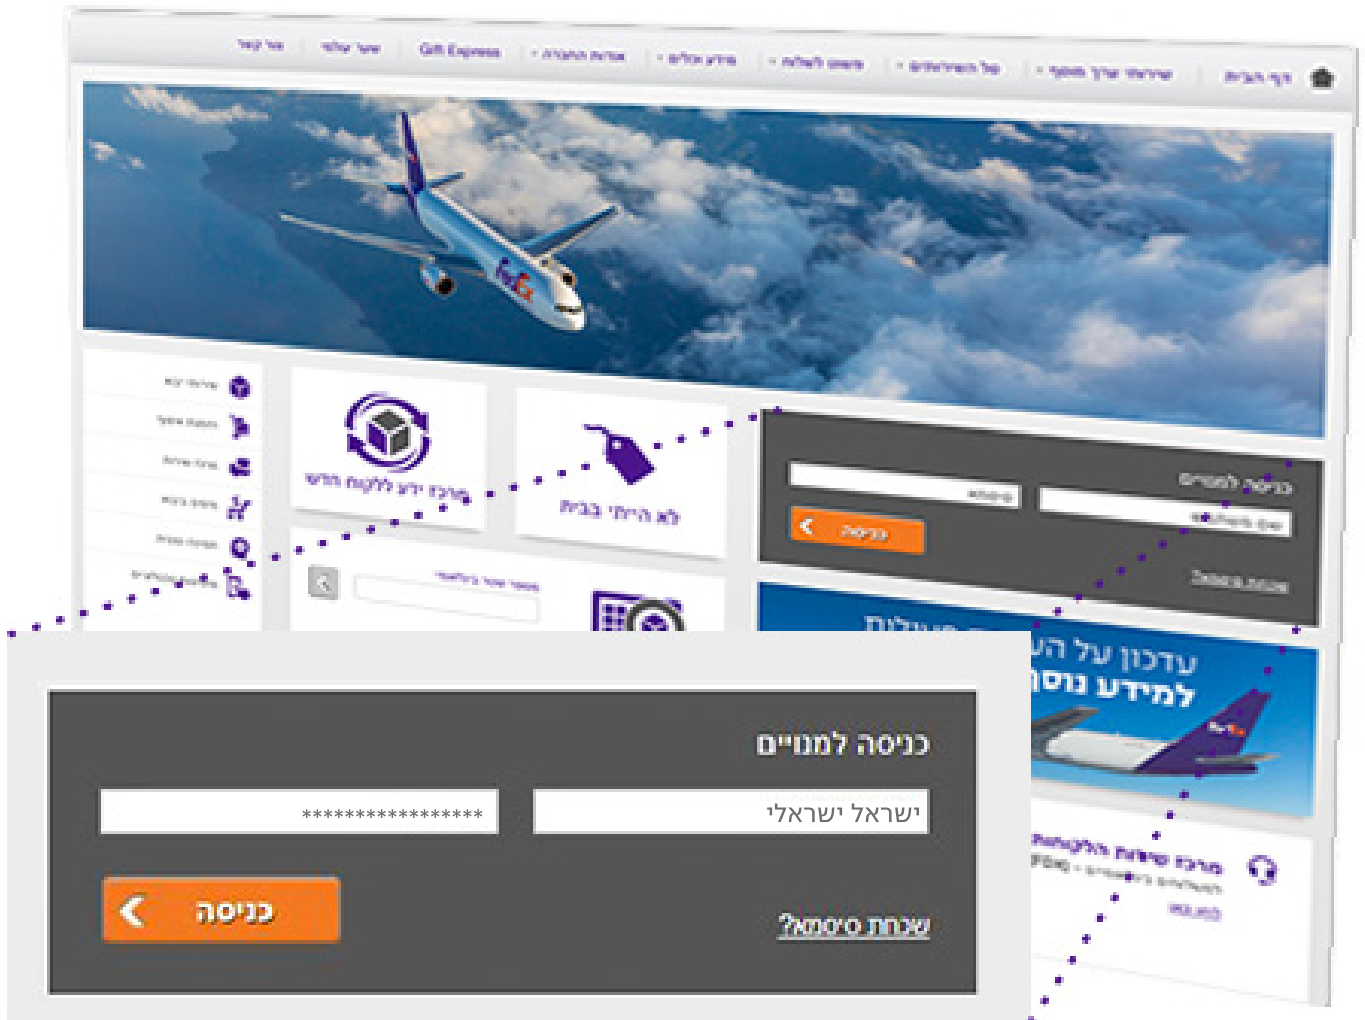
דף הבית
שירות ללקוחות
Gift Express
צור קשר
כניסה למנויים
כניסה
לא הייתי בבית
מרכז ידע ללקוח החדש
עדכון על ה
למידע נוס
מרכז שירות הלקוחות
FedEx

כניסה למנויים
ישראל ישראלי
****************
כניסה
שכחת סיסמא?